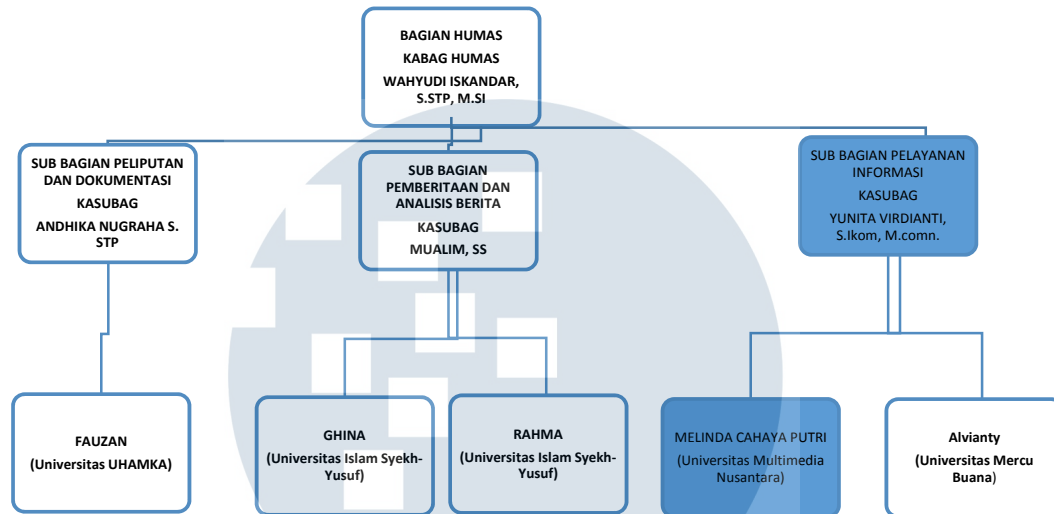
BAGIAN HUMAS
KABAG HUMAS
WAHYUDI ISKANDAR, S.STP, M.SI

SUB BAGIAN PELIPUTAN DAN DOKUMENTASI
KASUBAG
ANDHIKA NUGRAHA S. STP

SUB BAGIAN PEMBERITAAN DAN ANALISIS BERITA
KASUBAG
MUALIM, SS

SUB BAGIAN PELAYANAN INFORMASI
KASUBAG
YUNITA VIRDIANTI, S.Ikom, M.comn.

FAUZAN
(Universitas UHAMKA)

GHINA
(Universitas Islam Syekh-Yusuf)

RAHMA
(Universitas Islam Syekh-Yusuf)

MELINDA CAHAYA PUTRI
(Universitas Multimedia Nusantara)

Alvianty
(Universitas Mercu Buana)